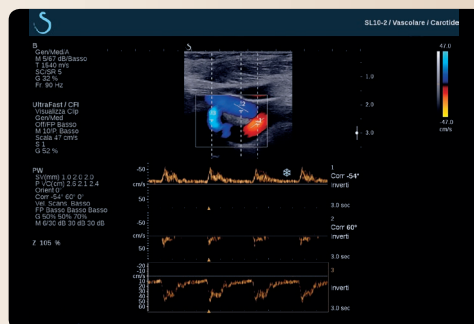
SL10-2 / Vascolare / Carotide

B
Gen/Med/A
M 5/67 dB/Basso
T 1540 m/s
SC/SR 5
G 32 %
Fr. 90 Hz

UltraFast / CF
Visualizza Clip
Gen/Med
Off/FP Basso
M 10/P Basso
Scala 47 cm/s
S 1
G 52 %

PW
SV(mm) 1.0 2.6 2.0
P VC(cm) 2.8 2.1 2.4
Orient 0°
Corr -54° 60° 0°
Vel. Scans. Basso
FP Basso Basso Basso
G 50% 50% 70%
M 6/30 dB 30 dB 30 dB

Z 105 %

47.0
-47.0
cm/s

1.0
2.0
3.0

1
Corr -54°
Inverti
3.0 sec

2
Corr 60°
Inverti
3.0 sec

3
Inverti
3.0 sec

cm/s
50
-50
cm/s
50
-50
-20
-10
cm/s
10
20
30
40
50
60